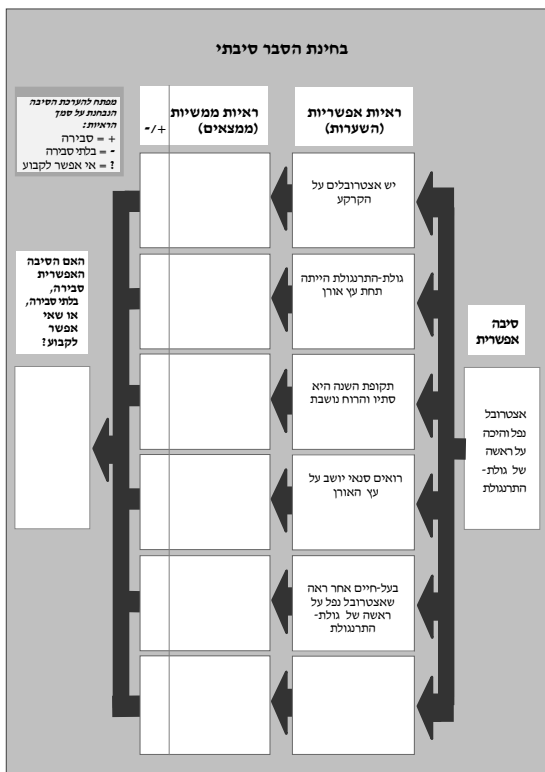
בחינת הסבר סיבתי

מפתח להערכת הסיבה הנבחנת על סמך הראיות:
+ = סבירה
- = בלתי סבירה
? = אי אפשר לקבוע

+/-

ראיות ממשיות (ממצאים)

ראיות אפשריות (השערות)

יש אצטרובלים על הקרקע

גולת-התרנגולת הייתה תחת עץ אורן

תקופת השנה היא סתיו והרוח נושבת

רואים סנאי יושב על עץ האורן

בעל-חיים אחר ראה שאצטרובל נפל על ראשה של גולת-התרנגולת

האם הסיבה האפשרית סבירה, בלתי סבירה, או שאי אפשר לקבוע?

סיבה אפשרית

אצטרובל נפל והיכה על ראשה של גולת-התרנגולת